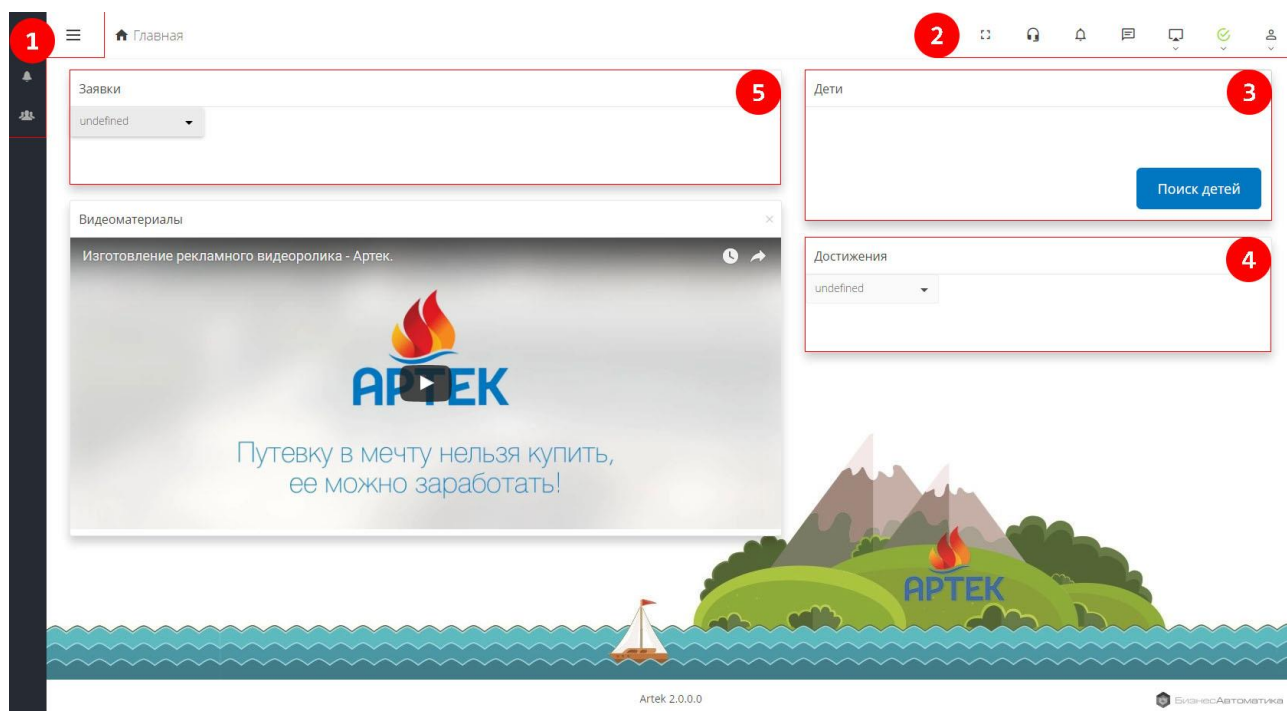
1

Главная

2

Заявки

5

undefined

Дети

3

Поиск детей

Видеоматериалы

×

Изготовление рекламного видеоролика - Артек.

АРТЕК

Путевку в мечту нельзя купить, ее можно заработать!

Достижения

4

undefined

АРТЕК

Artek 2.0.0.0

БизнесАвтоматика